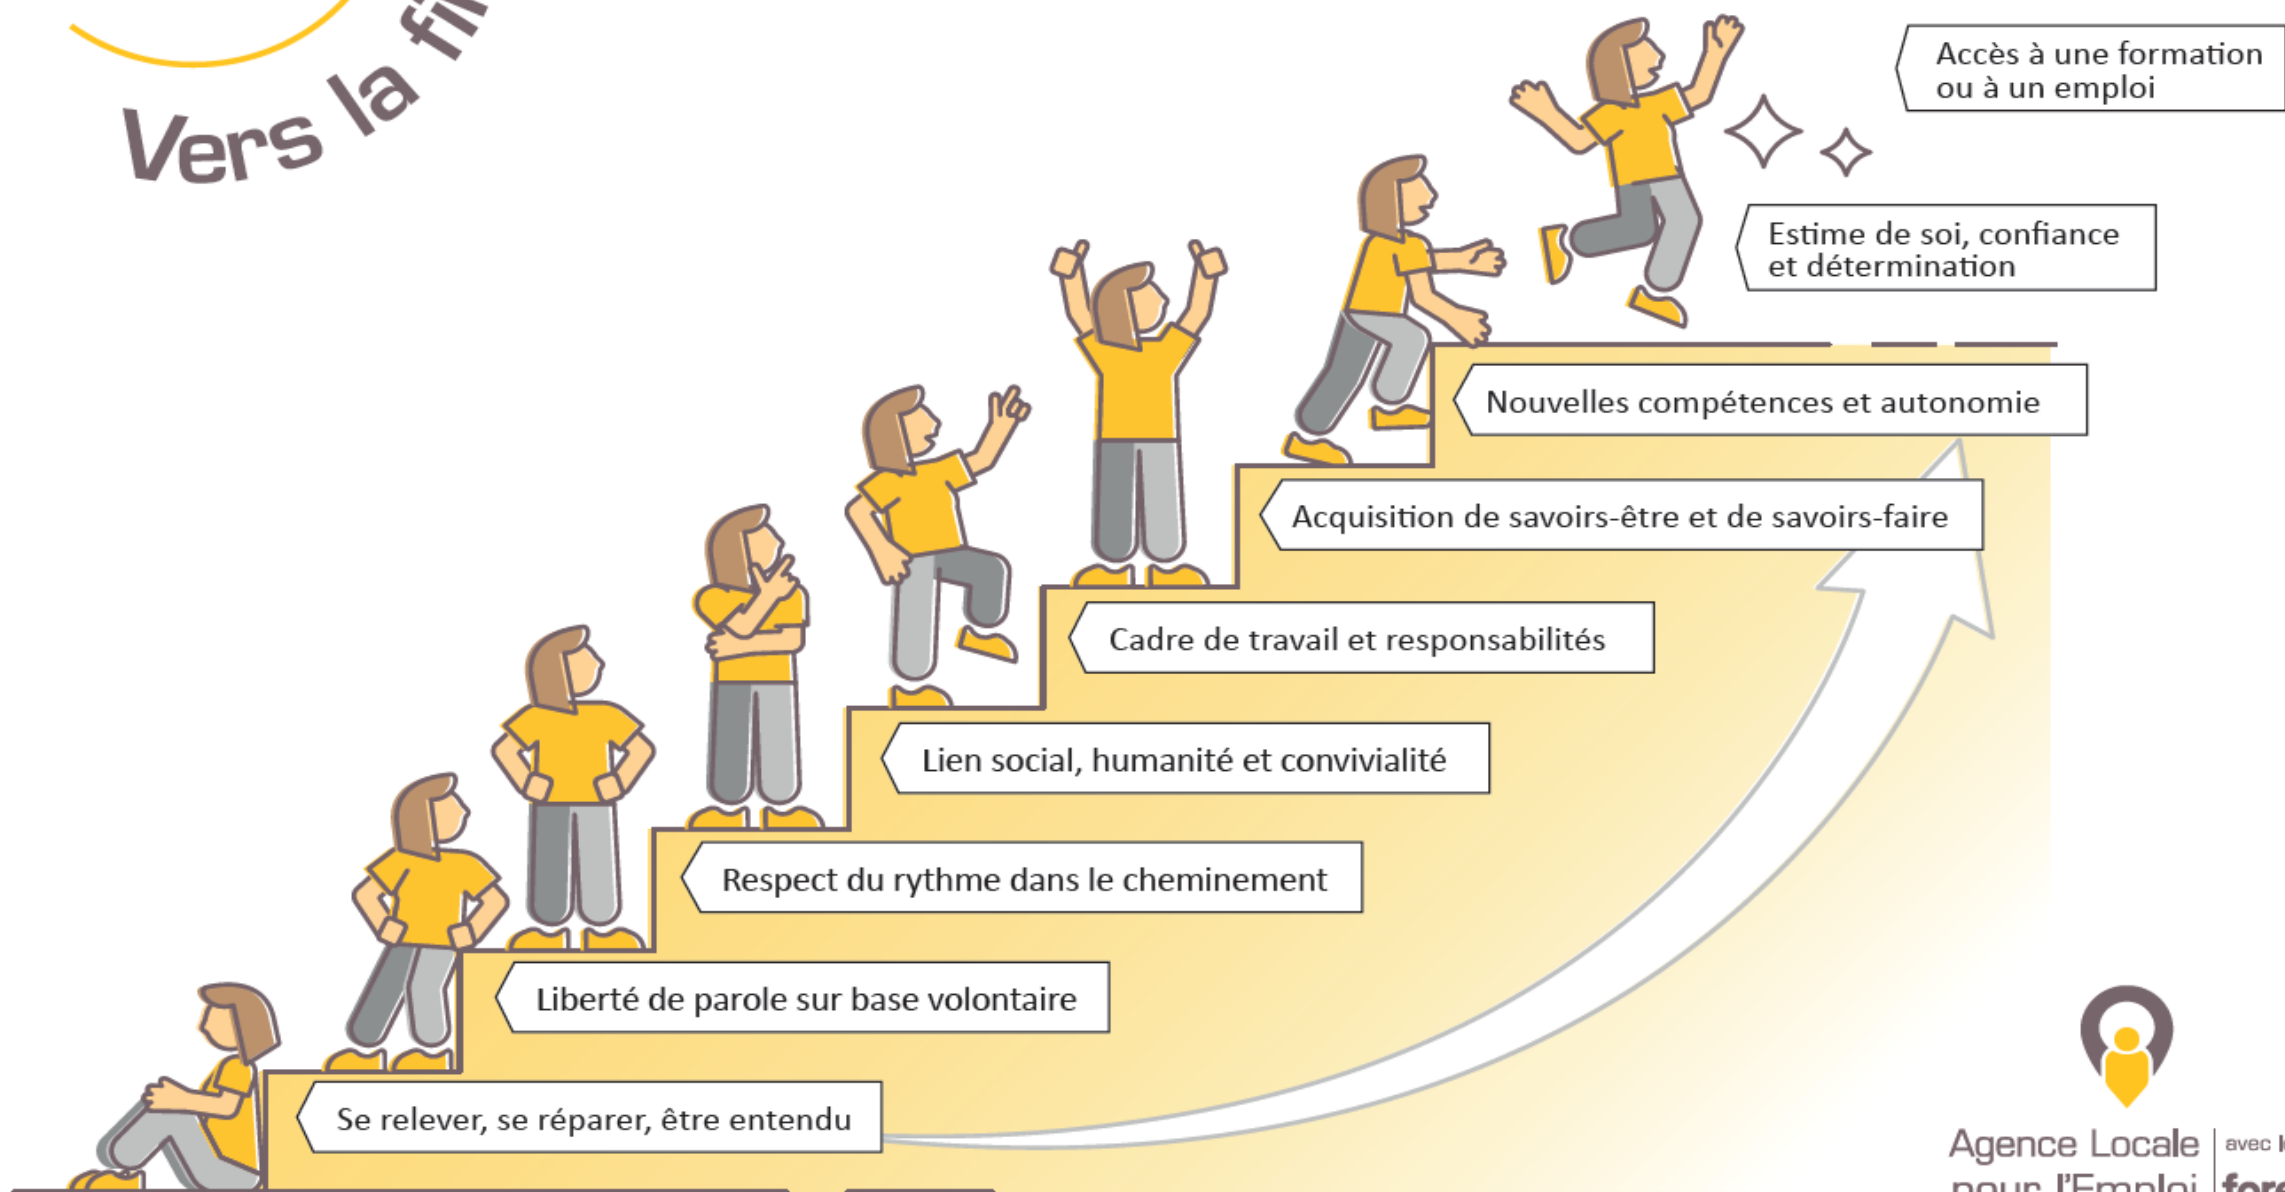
Vers la fi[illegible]

Accès à une formation ou à un emploi

Estime de soi, confiance et détermination

Nouvelles compétences et autonomie

Acquisition de savoirs-être et de savoirs-faire

Cadre de travail et responsabilités

Lien social, humanité et convivialité

Respect du rythme dans le cheminement

Liberté de parole sur base volontaire

Se relever, se réparer, être entendu

Agence Locale pour l'Emploi

avec l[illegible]

for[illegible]